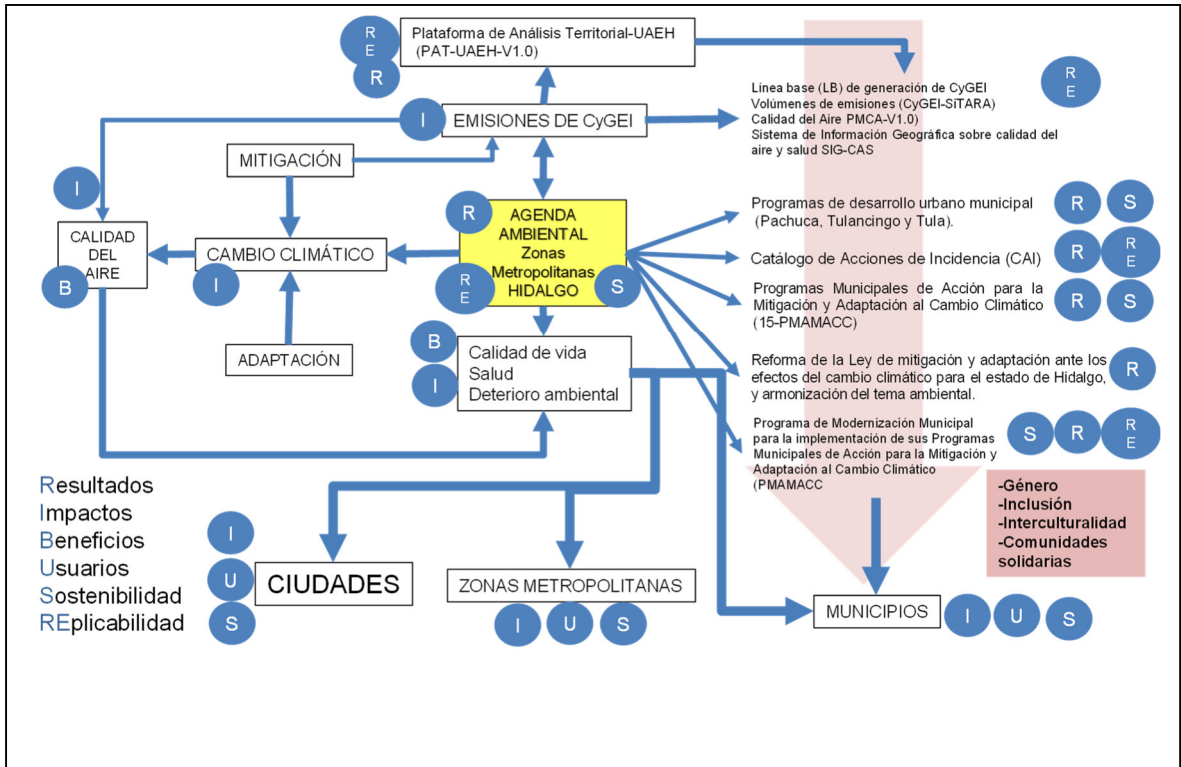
RE
R
Plataforma de Análisis Territorial-UAEH
(PAT-UAEH-V1.0)

RE
Línea base (LB) de generación de CyGEI
Volúmenes de emisiones (CyGEI-SiTARA)
Calidad del Aire PMCA-V1.0)
Sistema de Información Geográfica sobre calidad del aire y salud SIG-CAS

I
EMISIONES DE CyGEI

MITIGACIÓN

I
CALIDAD DEL AIRE
B

CAMBIO CLIMÁTICO
I

ADAPTACIÓN

R
AGENDA AMBIENTAL Zonas Metropolitanas HIDALGO
RE
S

Programas de desarrollo urbano municipal (Pachuca, Tulancingo y Tula).
R S

Catálogo de Acciones de Incidencia (CAI)
R RE

Programas Municipales de Acción para la Mitigación y Adaptación al Cambio Climático (15-PMAMACC)
R S

B
I
Calidad de vida
Salud
Deterioro ambiental

Reforma de la Ley de mitigación y adaptación ante los efectos del cambio climático para el estado de Hidalgo, y armonización del tema ambiental.
R

Programa de Modernización Municipal para la implementación de sus Programas Municipales de Acción para la Mitigación y Adaptación al Cambio Climático (PMAMACC
S R RE

-Género
-Inclusión
-Interculturalidad
-Comunidades solidarias

Resultados
Impactos
Beneficios
Usuarios
Sostenibilidad
REplicabilidad

I
U
S
CIUDADES

ZONAS METROPOLITANAS
I U S

MUNICIPIOS
I U S